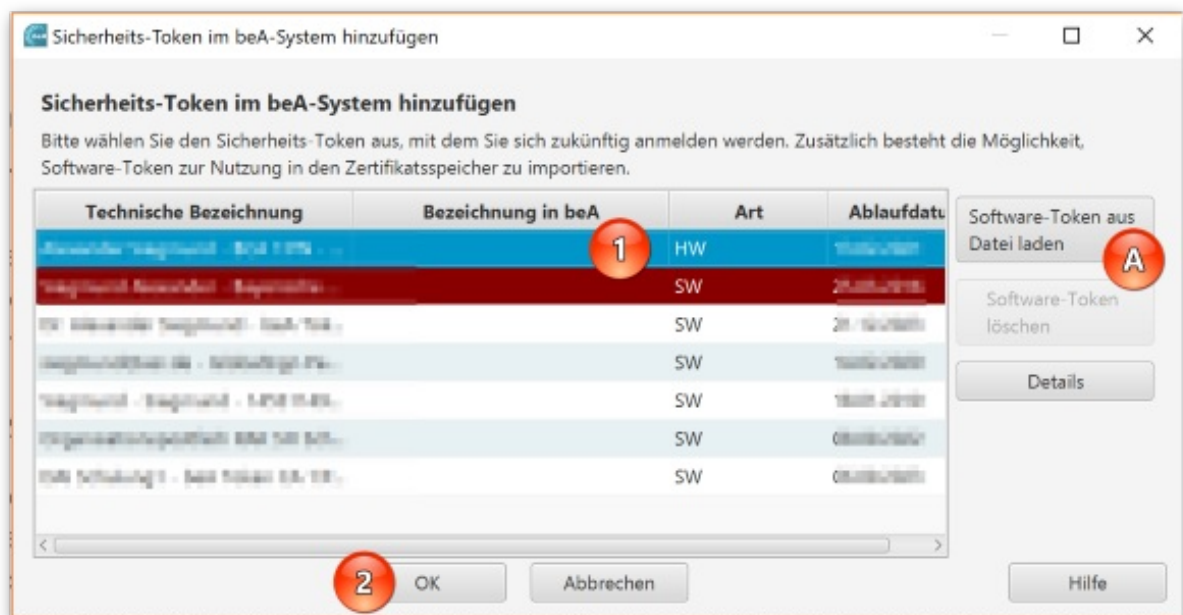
Sicherheits-Token im beA-System hinzufügen

Sicherheits-Token im beA-System hinzufügen

Bitte wählen Sie den Sicherheits-Token aus, mit dem Sie sich zukünftig anmelden werden. Zusätzlich besteht die Möglichkeit, Software-Token zur Nutzung in den Zertifikatsspeicher zu importieren.

| Technische Bezeichnung | Bezeichnung in beA | Art | Ablaufdatu |
|---|---|---|---|
| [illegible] | | HW | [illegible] |
| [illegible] | | SW | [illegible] |
| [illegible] | | SW | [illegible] |
| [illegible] | | SW | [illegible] |
| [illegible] | | SW | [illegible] |
| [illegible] | | SW | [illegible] |
| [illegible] | | SW | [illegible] |

1

Software-Token aus Datei laden

A

Software-Token löschen

Details

2

OK

Abbrechen

Hilfe